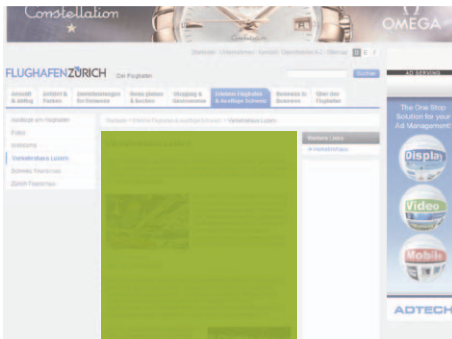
Constellation

OMEGA

FLUGHAFENZÜRICH Der Flughafen

Suchen

AD SERVING

The One Stop Solution for your Ad Management

Display

Video

Mobile

ADTECH

Ausflüge am Flughafen

Verkehrshaus Luzern

Weitere Links

Verkehrshaus

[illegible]